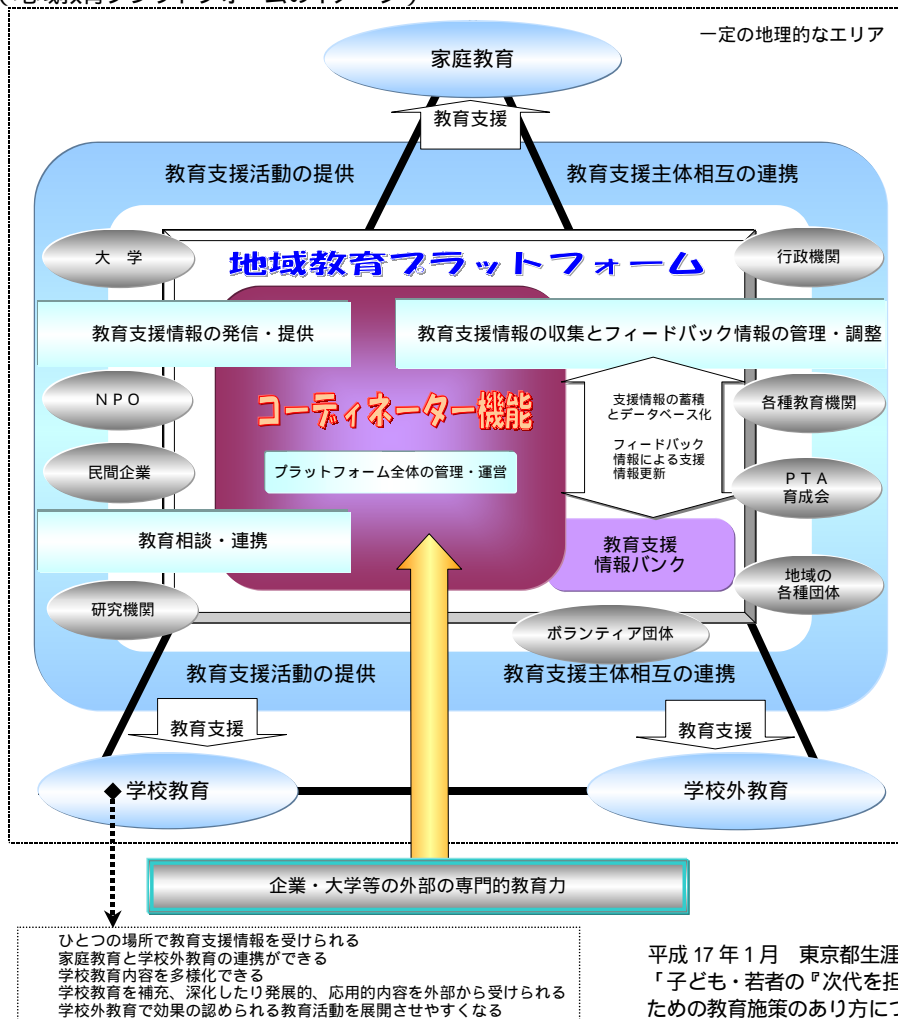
（地域教育プラットフォームのイメージ）

一定の地理的なエリア

家庭教育

教育支援

教育支援活動の提供

教育支援主体相互の連携

大　学

地域教育プラットフォーム

行政機関

教育支援情報の発信・提供

教育支援情報の収集とフィードバック情報の管理・調整

ＮＰＯ

コーディネーター機能

支援情報の蓄積とデータベース化

フィードバック情報による支援情報更新

各種教育機関

民間企業

プラットフォーム全体の管理・運営

ＰＴＡ
育成会

教育相談・連携

教育支援
情報バンク

地域の
各種団体

研究機関

ボランティア団体

教育支援活動の提供

教育支援主体相互の連携

教育支援

教育支援

学校教育

学校外教育

企業・大学等の外部の専門的教育力

ひとつの場所で教育支援情報を受けられる
家庭教育と学校外教育の連携ができる
学校教育内容を多様化できる
学校教育を補完、深化したり発展的、応用的内容を外部から受けられる
学校外教育で効果の認められる教育活動を展開させやすくなる

平成17年1月　東京都生涯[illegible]
「子ども・若者の『次代を担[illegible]
ための教育施策のあり方につ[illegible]